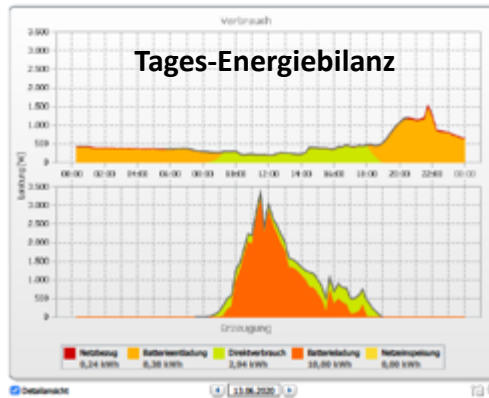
Verbrauch

Tages-Energiebilanz

3.500
3.000
2.500
2.000
1.500
1.000
500
0

00:00 02:00 04:00 06:00 08:00 10:00 12:00 14:00 16:00 18:00 20:00 22:00 00:00

Leistung [W]

3.500
3.000
2.500
2.000
1.500
1.000
500
0

Erzeugung

| Netzbezug 0,24 kWh | Batterieentladung 8,38 kWh | Direktverbrauch 3,94 kWh | Batterieladung 10,00 kWh | Netzeinspeisung 0,00 kWh |
|---|---|---|---|---|

Detailansicht

13.06.2020